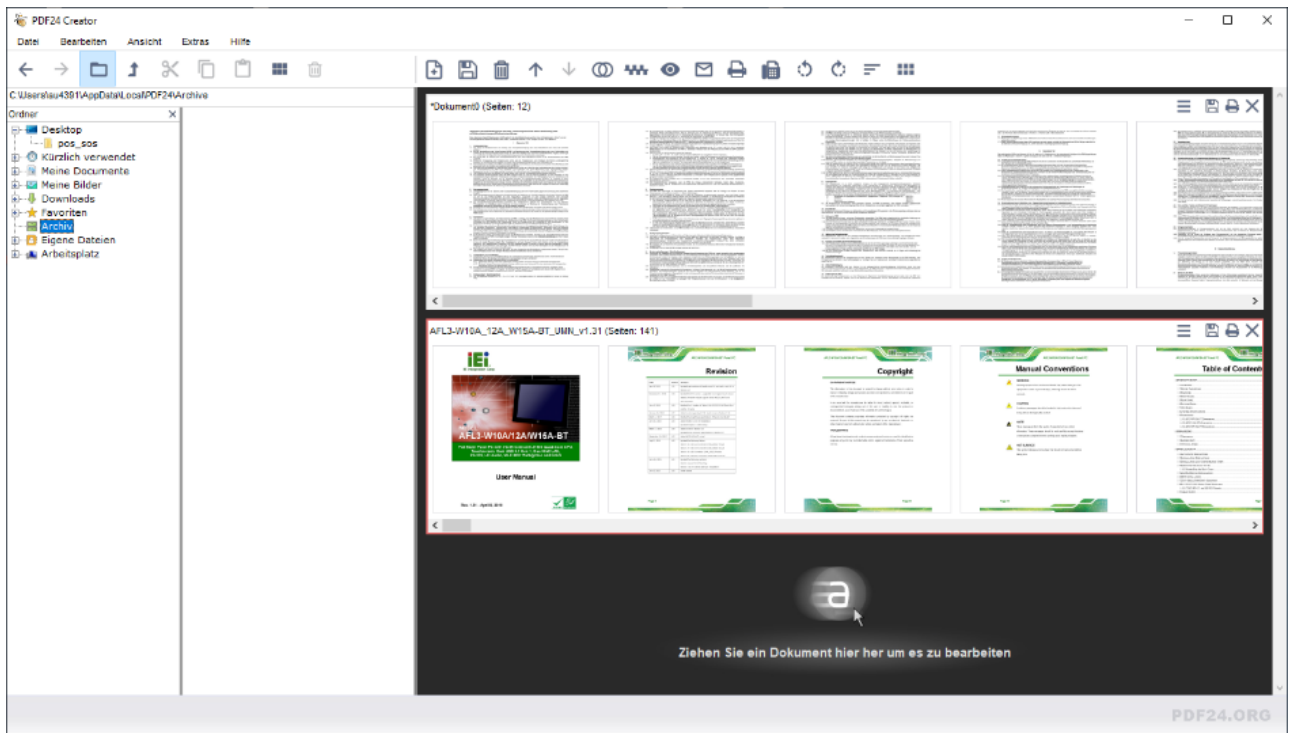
PDF24 Creator

Datei Bearbeiten Ansicht Extras Hilfe

C:\Users\au4391\AppData\Local\PDF24\Archive

Ordner

Desktop
pos_sos
Kürzlich verwendet
Meine Documente
Meine Bilder
Downloads
Favoriten
Archiv
Eigene Dateien
Arbeitsplatz

*Dokument0 (Seiten: 12)

AFL3-W10A_12A_W15A-BT_UMN_v1.31 (Seiten: 141)

AFL3-W10A/12A/W15A-BT

User Manual

Revision

Copyright

Manual Conventions

Table of Content

Ziehen Sie ein Dokument hier her um es zu bearbeiten

PDF24.ORG